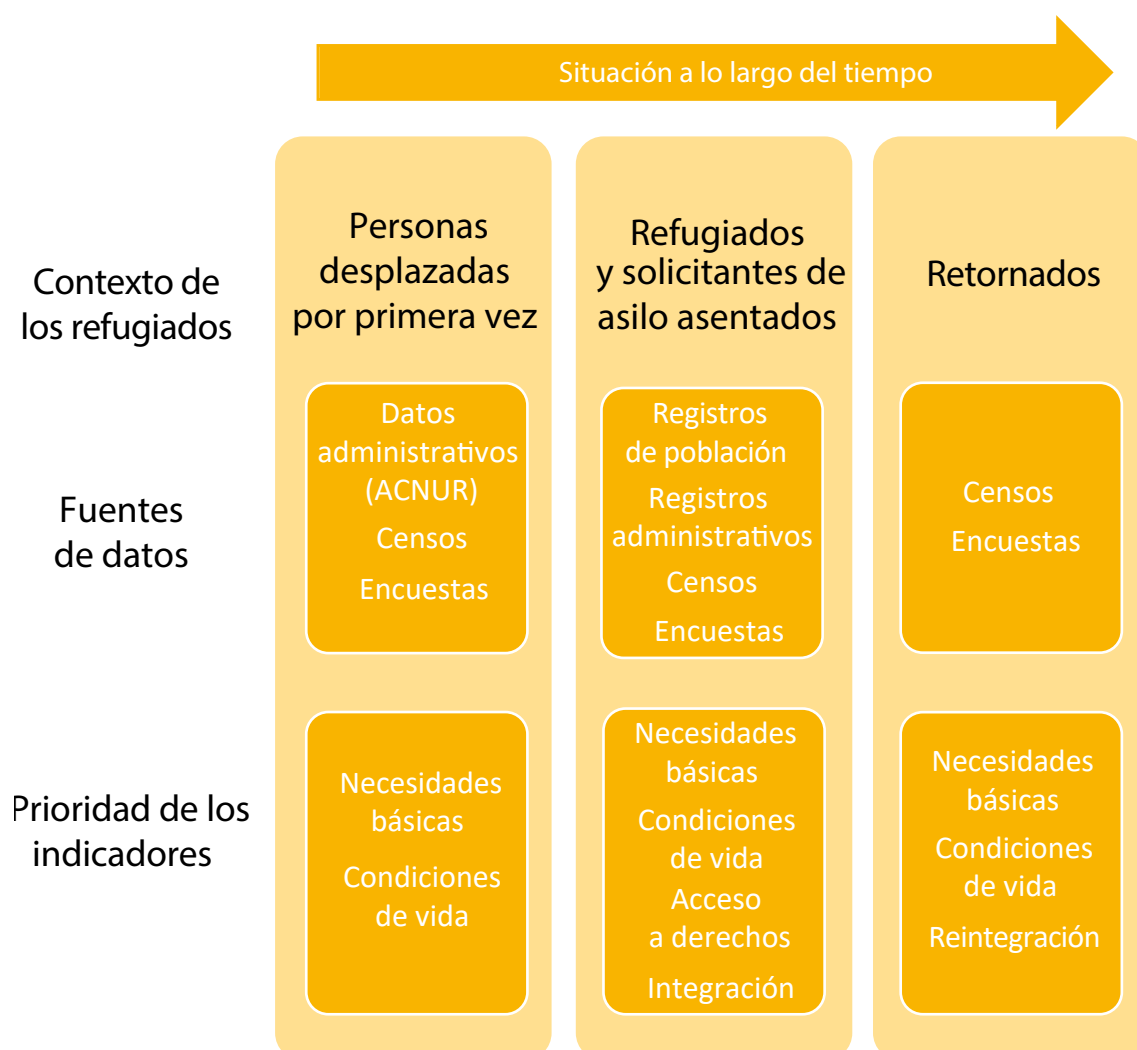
Situación a lo largo del tiempo

Contexto de los refugiados

Fuentes de datos

Prioridad de los indicadores

Personas desplazadas por primera vez

Datos administrativos (ACNUR)
Censos
Encuestas

Necesidades básicas
Condiciones de vida

Refugiados y solicitantes de asilo asentados

Registros de población
Registros administrativos
Censos
Encuestas

Necesidades básicas
Condiciones de vida
Acceso a derechos
Integración

Retornados

Censos
Encuestas

Necesidades básicas
Condiciones de vida
Reintegración